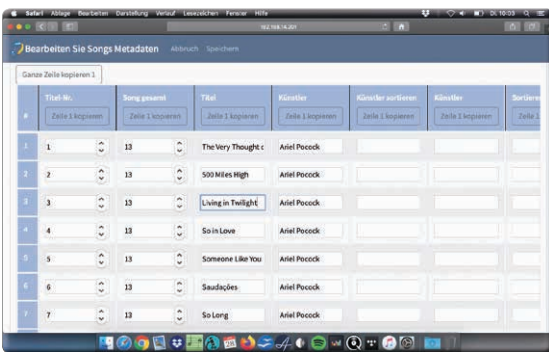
Safari Ablage Bearbeiten Darstellung Verlauf Lesezeichen Fenster Hilfe

Di. 10:03

192.168.14.201

Bearbeiten Sie Songs Metadaten Abbruch Speichern

Ganze Zeile kopieren 1

| # | Titel-Nr. | Song gesamt | Titel | Künstler | Künstler sortieren | Künstler | Sortiere |
|---|---|---|---|---|---|---|---|
| | Zeile 1 kopieren | Zeile 1 kopieren | Zeile 1 kopieren | Zeile 1 kopieren | Zeile 1 kopieren | Zeile 1 kopieren | Zeile 1 |
| 1 | 1 | 13 | The Very Thought o | Ariel Pocock | | | |
| 2 | 2 | 13 | 500 Miles High | Ariel Pocock | | | |
| 3 | 3 | 13 | Living in Twilight | Ariel Pocock | | | |
| 4 | 4 | 13 | So in Love | Ariel Pocock | | | |
| 5 | 5 | 13 | Someone Like You | Ariel Pocock | | | |
| 6 | 6 | 13 | Saudações | Ariel Pocock | | | |
| 7 | 7 | 13 | So Long | Ariel Pocock | | | |